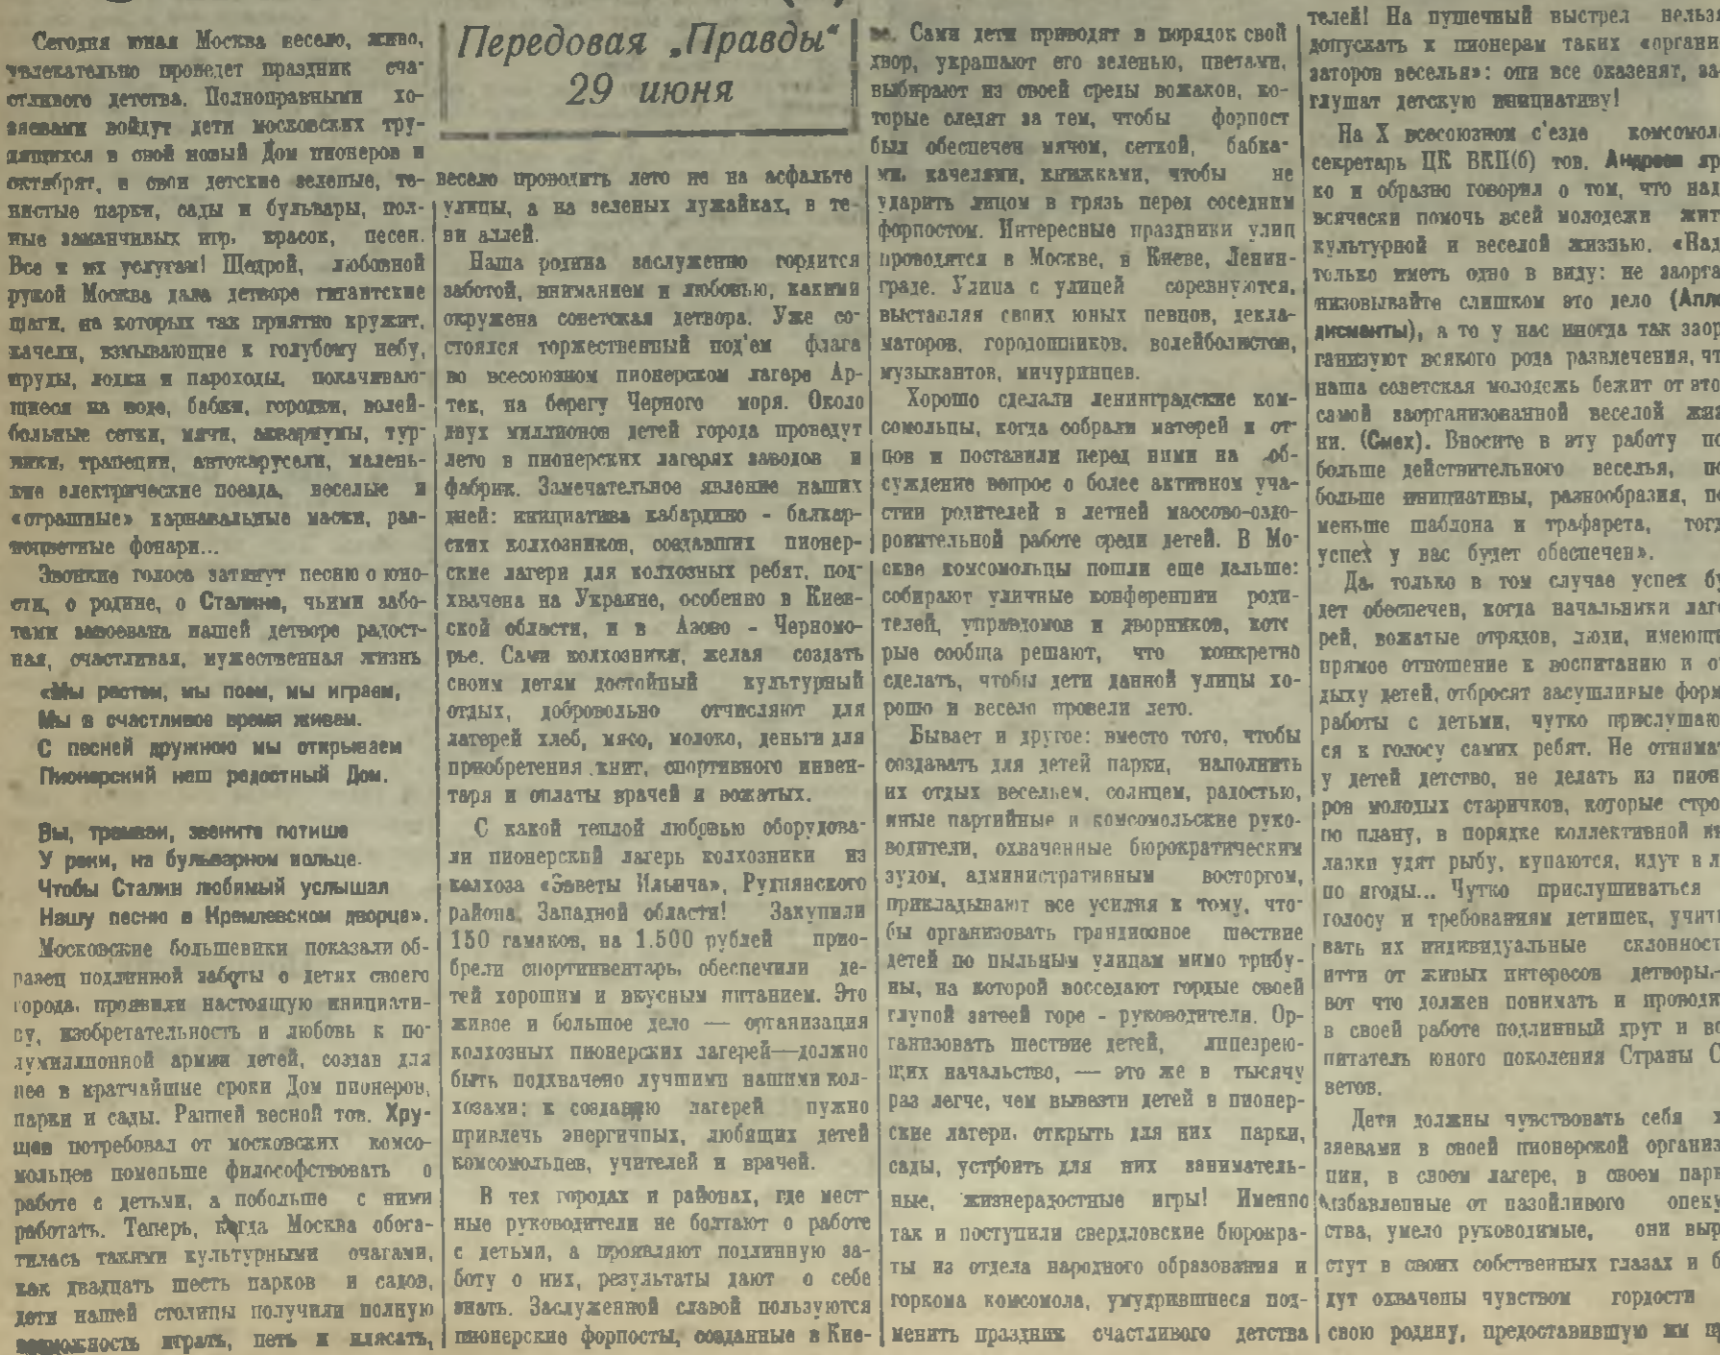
Сегодня юная Москва весело, живо, увлекательно проведет праздник счастливого детства. Полноправными хозяевами войдут дети московских трудящихся в свой новый Дом пионеров и октябрят, в свои детские зеленые, тенистые парки, сады и бульвары, полные заманчивых игр, красок, песен. Все к их услугам! Щедрой, любовной рукой Москва дала детворе гигантские шаги, на которых так приятно кружит, качели, взмывающие к голубому небу, пруды, лодки и пароходы, покачивающиеся на воде, бабки, городки, волейбольные сетки, мячи, аквариумы, турники, трапеции, автокарусели, маленькие электрические поезда, веселые и «страшные» карнавальные маски, разноцветные фонари...

Звонкие голоса затянут песню о юности, о родине, о Сталине, чьими заботами завоевана нашей детворе радостная, счастливая, мужественная жизнь

«Мы растем, мы поем, мы играем,
Мы в счастливое время живем.
С песней дружною мы открываем
Пионерский наш радостный Дом.

Вы, трамваи, звените потише
У реки, на бульварном кольце.
Чтобы Сталин любимый услышал
Нашу песню в Кремлевском дворце».

Московские большевики показали образец подлинной заботы о детях своего города, проявили настоящую инициативу, изобретательность и любовь к полумиллионной армии детей, создав для нее в кратчайшие сроки Дом пионеров, парки и сады. Ранней весной тов. Хрущев потребовал от московских комсомольцев поменьше философствовать о работе с детьми, а побольше с ними работать. Теперь, когда Москва обогатилась такими культурными очагами, как двадцать шесть парков и садов, дети нашей столицы получили полную возможность играть, петь и плясать,

Передовая „Правды"
29 июня

весело проводить лето не на асфальте улицы, а на зеленых лужайках, в тени аллей.

Наша родина заслуженно гордится заботой, вниманием и любовью, какими окружена советская детвора. Уже состоялся торжественный под'ем флага во всесоюзном пионерском лагере Артек, на берегу Черного моря. Около двух миллионов детей города проведут лето в пионерских лагерях заводов и фабрик. Замечательное явление наших дней: инициатива кабардино - балкарских колхозников, создавших пионерские лагери для колхозных ребят, подхвачена на Украине, особенно в Киевской области, и в Азово - Черноморье. Сами колхозники, желая создать своим детям достойный культурный отдых, добровольно отчисляют для лагерей хлеб, мясо, молоко, деньги для приобретения книг, спортивного инвентаря и оплаты врачей и вожатых.

С какой теплой любовью оборудовали пионерский лагерь колхозники из колхоза «Заветы Ильича», Рудлянского района, Западной области! Закупили 150 гамаков, на 1.500 рублей приобрели спортинвентарь, обеспечили детей хорошим и вкусным питанием. Это живое и большое дело — организация колхозных пионерских лагерей—должно быть подхвачено лучшими нашими колхозами; к созданию лагерей нужно привлечь энергичных, любящих детей комсомольцев, учителей и врачей.

В тех городах и районах, где местные руководители не болтают о работе с детьми, а проявляют подлинную заботу о них, результаты дают о себе знать. Заслуженной славой пользуются пионерские форпосты, созданные в Киеве. Сами дети приводят в порядок свой двор, украшают его зеленью, цветами, выбирают из своей среды вожаков, которые следят за тем, чтобы форпост был обеспечен мячом, сеткой, бабками, качелями, книжками, чтобы не ударить лицом в грязь перед соседним форпостом. Интересные праздники улиц проводятся в Москве, в Киеве, Ленинграде. Улица с улицей соревнуются, выставляя своих юных певцов, декламаторов, городошников, волейболистов, музыкантов, мичуринцев.

Хорошо сделали ленинградские комсомольцы, когда собрали матерей и отцов и поставили перед ними на обсуждение вопрос о более активном участии родителей в летней массово-оздоровительной работе среди детей. В Москве комсомольцы пошли еще дальше: собирают уличные конференции родителей, управдомов и дворников, которые сообща решают, что конкретно сделать, чтобы дети данной улицы хорошо и весело провели лето.

Бывает и другое: вместо того, чтобы создавать для детей парки, наполнить их отдых весельем, солнцем, радостью, иные партийные и комсомольские руководители, охваченные бюрократическим зудом, административным восторгом, прикладывают все усилия к тому, чтобы организовать грандиозное шествие детей по пыльным улицам мимо трибуны, на которой восседают гордые своей глупой затеей горе - руководители. Организовать шествие детей, лицезреющих начальство, — это же в тысячу раз легче, чем вывезти детей в пионерские лагери, открыть для них парки, сады, устроить для них занимательные, жизнерадостные игры! Именно так и поступили свердловские бюрократы из отдела народного образования и горкома комсомола, умудрившиеся подменить праздник счастливого детства

телей! На пушечный выстрел нельз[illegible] допускать к пионерам таких «органи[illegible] заторов веселья»: они все оказенят, за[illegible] глушат детскую инициативу!

На X всесоюзном с'езде комсомол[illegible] секретарь ЦК ВКП(б) тов. Андреев яр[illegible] ко и образно говорил о том, что на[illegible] всячески помочь всей молодежи жит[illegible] культурной и веселой жизнью. «На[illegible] только иметь одно в виду: не заорга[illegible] низовывайте слишком это дело (Апл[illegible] дисменты), а то у нас иногда так заор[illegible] ганизуют всякого рода развлечения, чт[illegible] наша советская молодежь бежит от это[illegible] самой заорганизованной веселой жиз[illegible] ни. (Смех). Вносите в эту работу по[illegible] больше действительного веселья, по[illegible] больше инициативы, разнообразия, по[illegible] меньше шаблона и трафарета, тогд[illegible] успех у вас будет обеспечен».

Да, только в том случае успех бу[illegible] дет обеспечен, когда начальники лаге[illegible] рей, вожатые отрядов, люди, имеющ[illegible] прямое отношение к воспитанию и о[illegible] дыху детей, отбросят засушливые форм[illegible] работы с детьми, чутко прислушаю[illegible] ся к голосу самих ребят. Не отнима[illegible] у детей детство, не делать из пион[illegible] ров молодых старичков, которые стро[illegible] по плану, в порядке коллективной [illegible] лазки удят рыбу, купаются, идут в л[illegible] по ягоды... Чутко прислушиваться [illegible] голосу и требованиям детишек, учит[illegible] вать их индивидуальные склонност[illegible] итти от живых интересов детворы,- вот что должен понимать и проводи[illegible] в своей работе подлинный друг и во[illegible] питатель юного поколения Страны С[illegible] ветов.

Дети должны чувствовать себя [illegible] зяевами в своей пионерской организ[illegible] ции, в своем лагере, в своем пар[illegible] избавленные от назойливого опеку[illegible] ства, умело руководимые, они выр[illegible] стут в своих собственных глазах и б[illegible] дут охвачены чувством гордости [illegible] свою родину, предоставившую им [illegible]